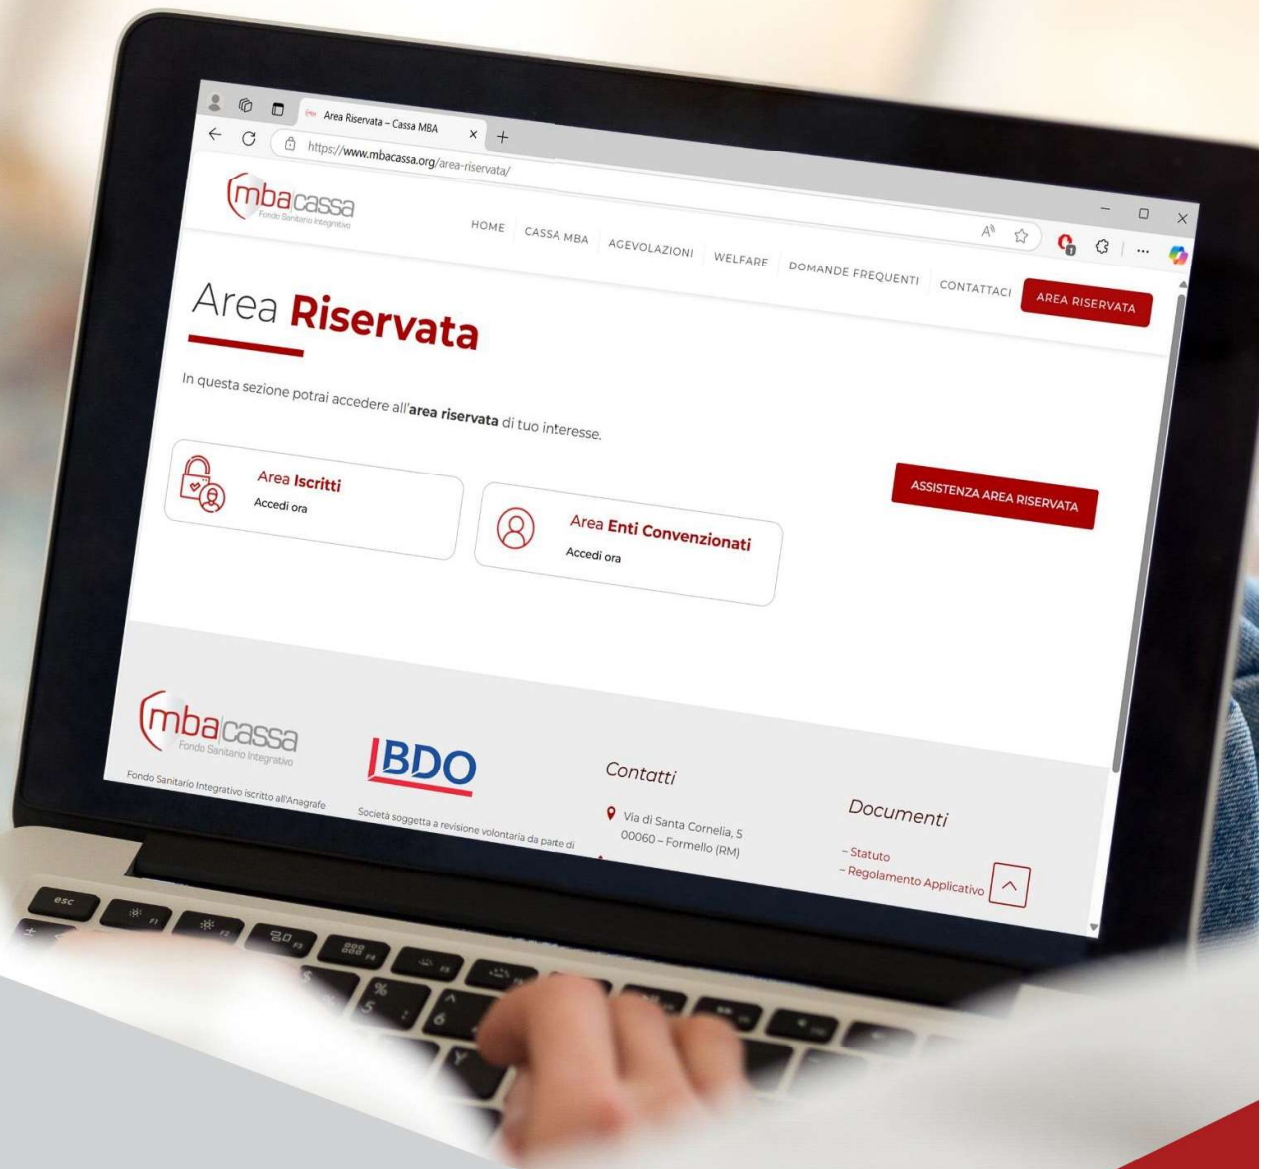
Area Riservata – Cassa MBA
https://www.mbacassa.org/area-riservata/

mbacassa
Fondo Sanitario Integrativo

HOME CASSA MBA AGEVOLAZIONI WELFARE DOMANDE FREQUENTI CONTATTACI AREA RISERVATA

Area Riservata

In questa sezione potrai accedere all'area riservata di tuo interesse.

Area Iscritti
Accedi ora

Area Enti Convenzionati
Accedi ora

ASSISTENZA AREA RISERVATA

mbacassa
Fondo Sanitario Integrativo

Fondo Sanitario Integrativo iscritto all'Anagrafe

BDO

Società soggetta a revisione volontaria da parte di

Contatti

Via di Santa Cornelia, 5
00060 – Formello (RM)

Documenti

– Statuto
– Regolamento Applicativo

esc
F1
F2
F3
F4
F5
%
5
^
6
Y